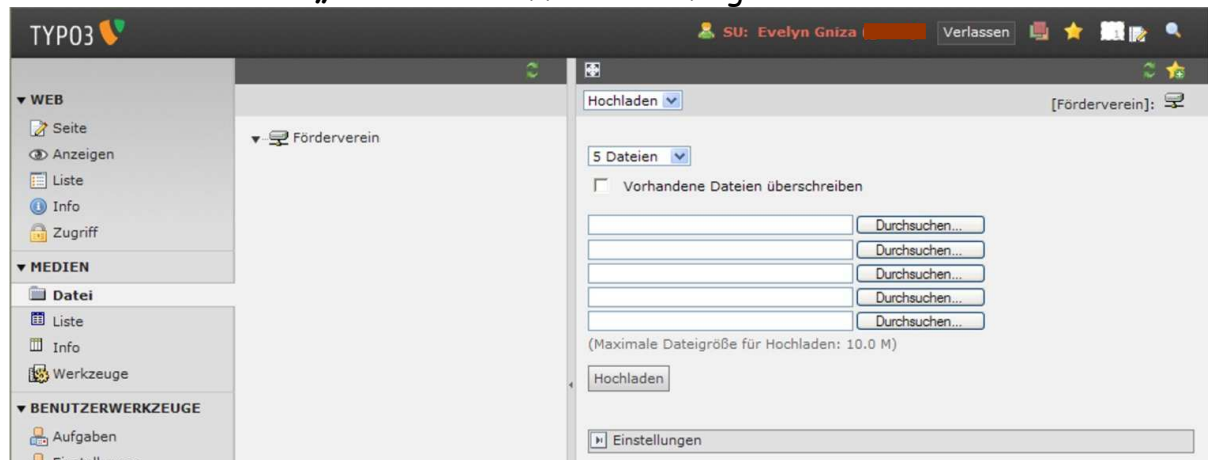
TYPO3

SU: Evelyn Gniza

Verlassen

▾ WEB

Seite

Anzeigen

Liste

Info

Zugriff

▾ MEDIEN

Datei

Liste

Info

Werkzeuge

▾ BENUTZERWERKZEUGE

Aufgaben

Förderverein

Hochladen

[Förderverein]:

5 Dateien

Vorhandene Dateien überschreiben

Durchsuchen...

Durchsuchen...

Durchsuchen...

Durchsuchen...

Durchsuchen...

(Maximale Dateigröße für Hochladen: 10.0 M)

Hochladen

Einstellungen